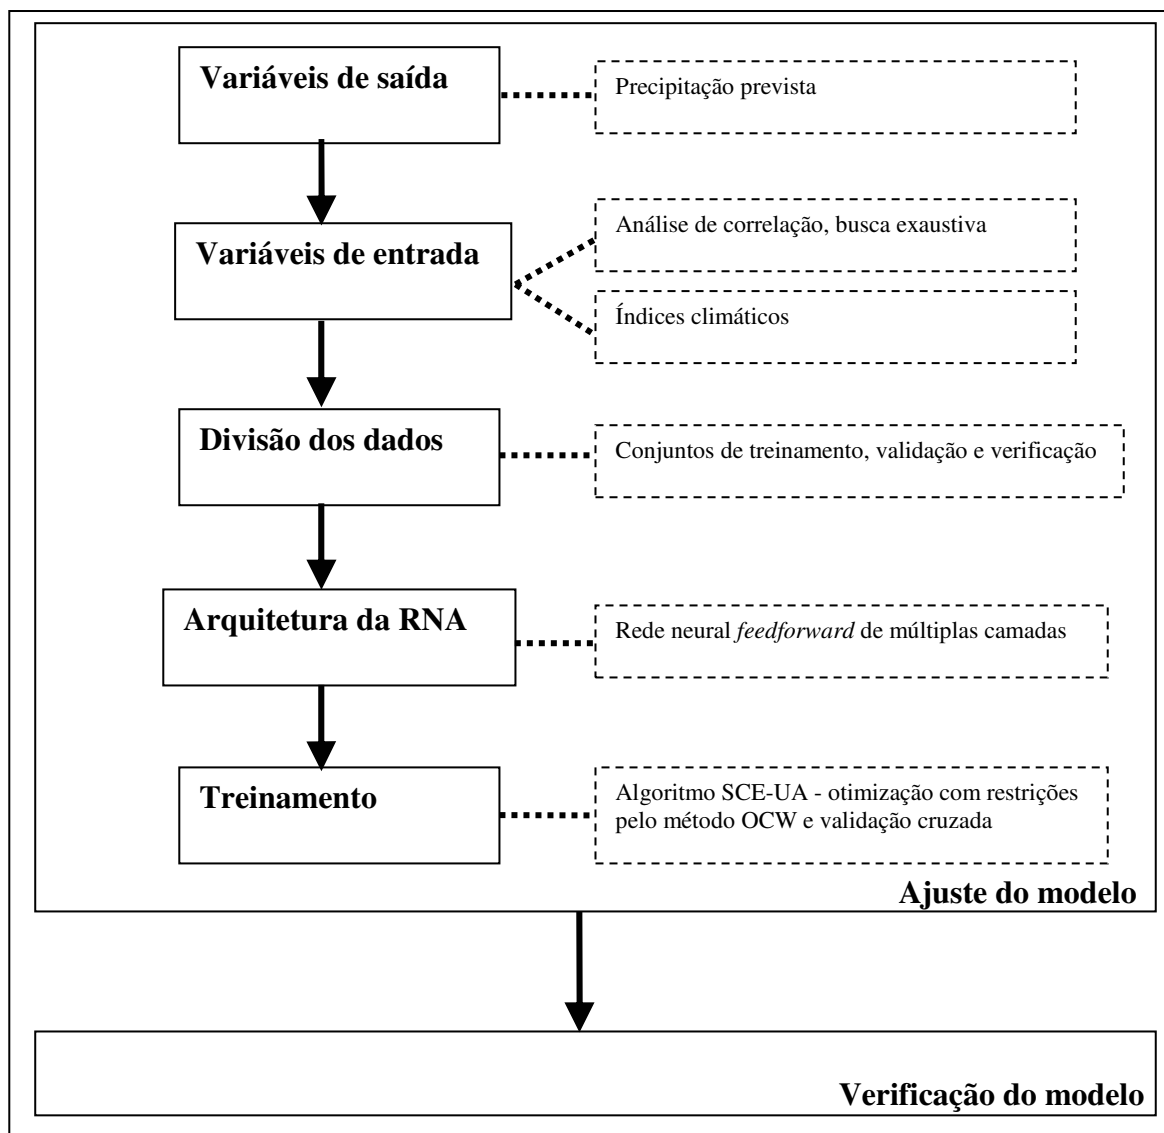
Variáveis de saída

Precipitação prevista

Variáveis de entrada

Análise de correlação, busca exaustiva

Índices climáticos

Divisão dos dados

Conjuntos de treinamento, validação e verificação

Arquitetura da RNA

Rede neural *feedforward* de múltiplas camadas

Treinamento

Algoritmo SCE-UA - otimização com restrições pelo método OCW e validação cruzada

Ajuste do modelo

Verificação do modelo